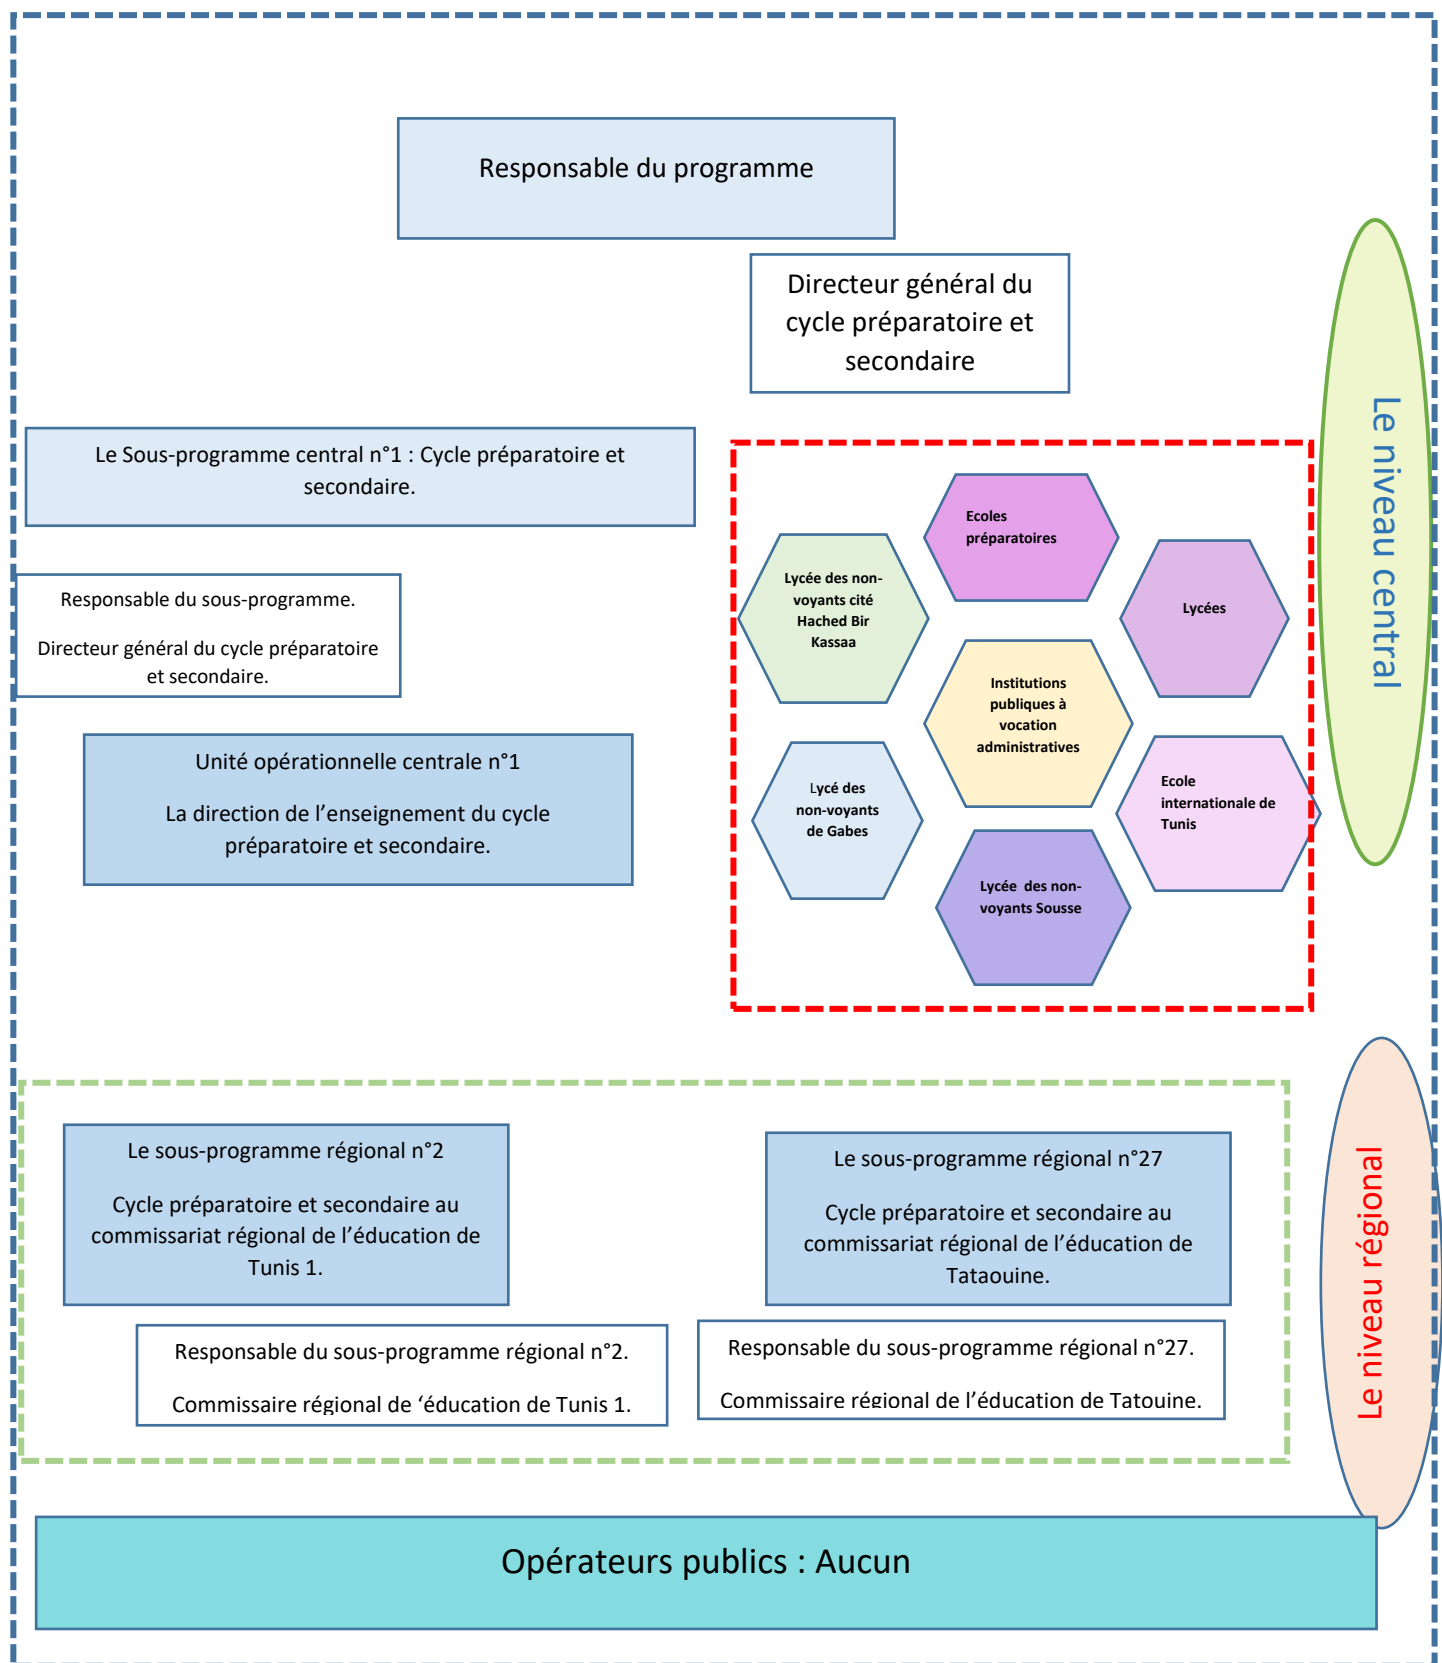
Responsable du programme

Directeur général du cycle préparatoire et secondaire

Le Sous-programme central n°1 : Cycle préparatoire et secondaire.

Responsable du sous-programme.

Directeur général du cycle préparatoire et secondaire.

Unité opérationnelle centrale n°1

La direction de l'enseignement du cycle préparatoire et secondaire.

Ecoles préparatoires

Lycée des non-voyants cité Hached Bir Kassaa

Lycées

Institutions publiques à vocation administratives

Lycé des non-voyants de Gabes

Ecole internationale de Tunis

Lycée des non-voyants Sousse

Le niveau central

Le sous-programme régional n°2

Cycle préparatoire et secondaire au commissariat régional de l'éducation de Tunis 1.

Le sous-programme régional n°27

Cycle préparatoire et secondaire au commissariat régional de l'éducation de Tataouine.

Responsable du sous-programme régional n°2.

Commissaire régional de 'éducation de Tunis 1.

Responsable du sous-programme régional n°27.

Commissaire régional de l'éducation de Tatouine.

Le niveau régional

Opérateurs publics : Aucun